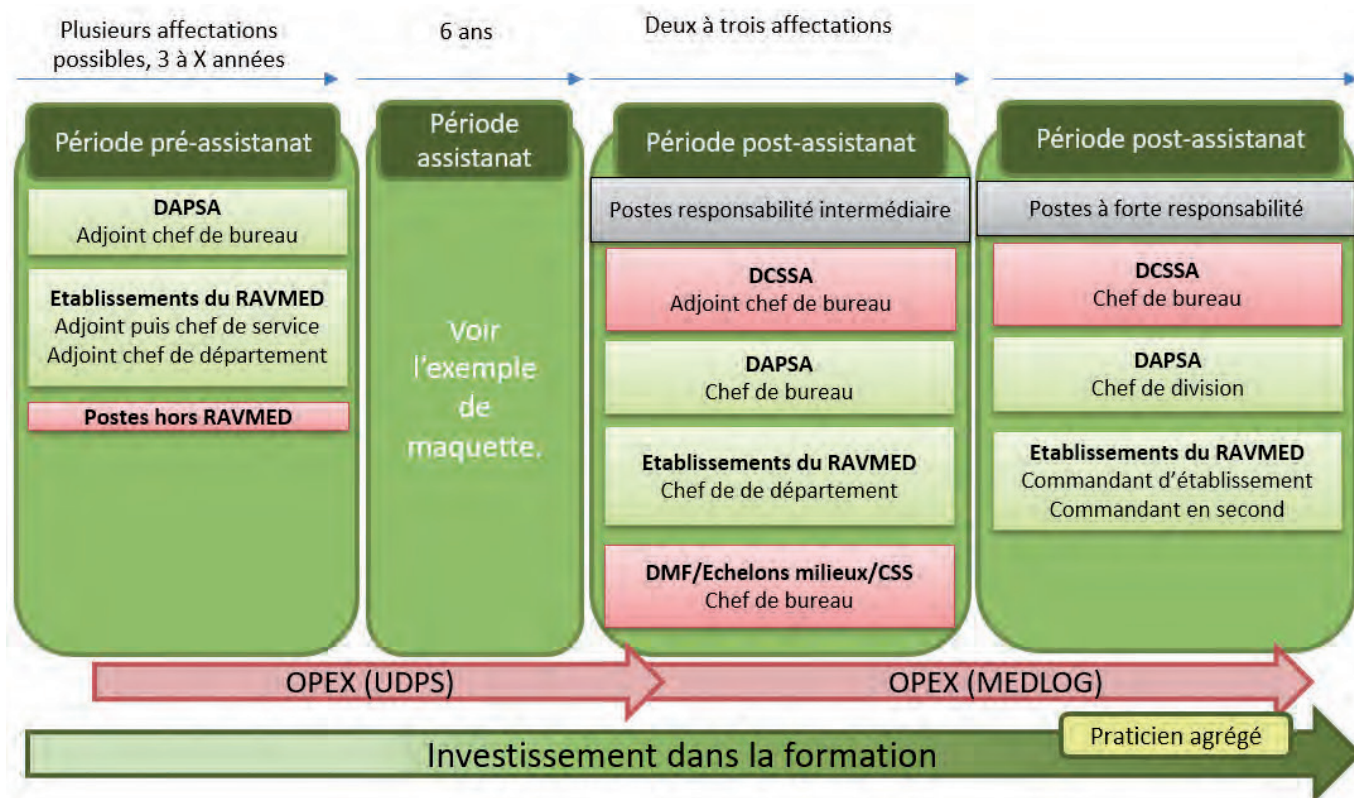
Plusieurs affectations possibles, 3 à X années

6 ans

Deux à trois affectations

Période pré-assistanat

DAPSA
Adjoint chef de bureau

Etablissements du RAVMED
Adjoint puis chef de service
Adjoint chef de département

Postes hors RAVMED

Période assistanat

Voir l'exemple de maquette.

Période post-assistanat

Postes responsabilité intermédiaire

DCSSA
Adjoint chef de bureau

DAPSA
Chef de bureau

Etablissements du RAVMED
Chef de de département

DMF/Echelons milieux/CSS
Chef de bureau

Période post-assistanat

Postes à forte responsabilité

DCSSA
Chef de bureau

DAPSA
Chef de division

Etablissements du RAVMED
Commandant d'établissement
Commandant en second

OPEX (UDPS)

OPEX (MEDLOG)

Praticien agrégé

Investissement dans la formation